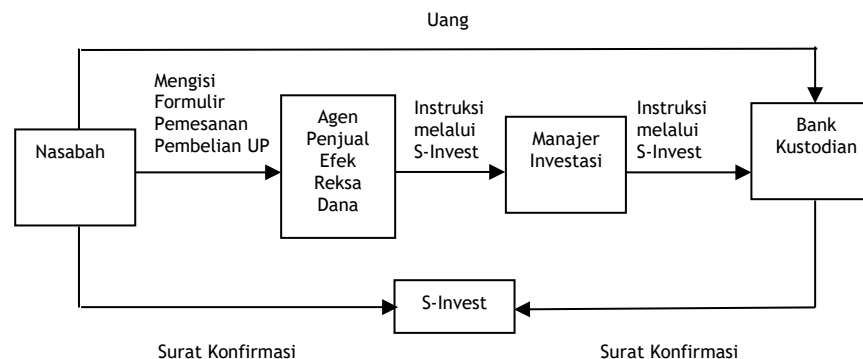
Uang

Mengisi Formulir Pemesanan Pembelian UP

Nasabah

Agen Penjual Efek Reksa Dana

Instruksi melalui S-Invest

Manajer Investasi

Instruksi melalui S-Invest

Bank Kustodian

S-Invest

Surat Konfirmasi

Surat Konfirmasi